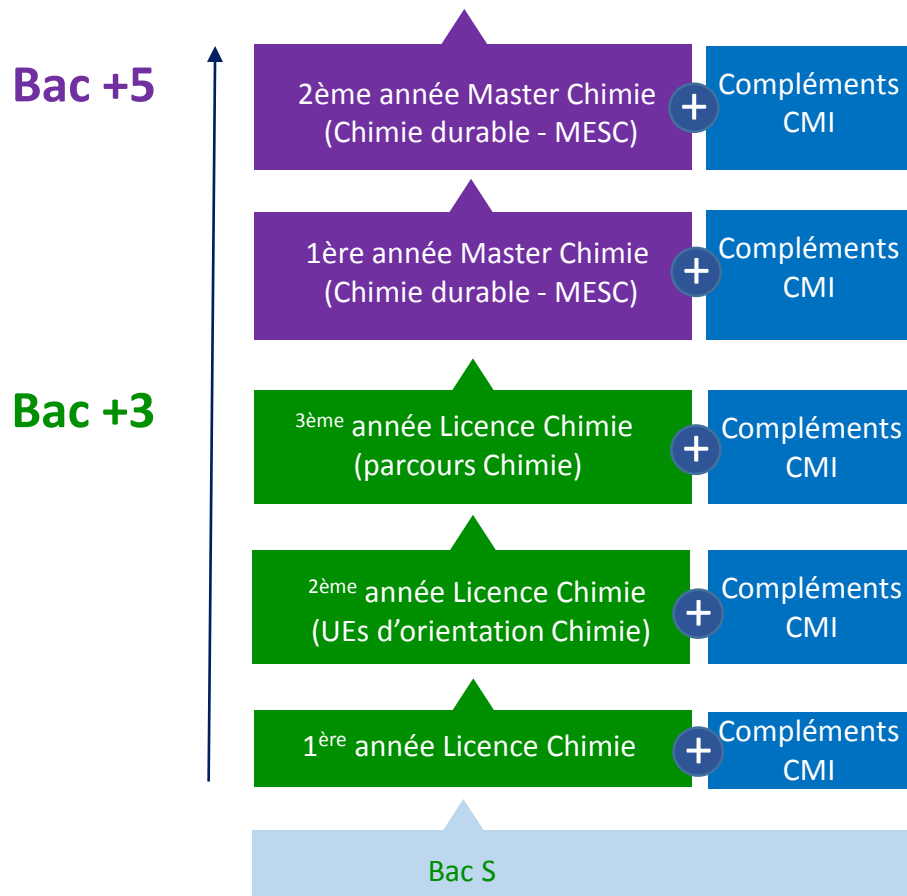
Bac +5

2ème année Master Chimie (Chimie durable - MESC)

+

Compléments CMI

1ère année Master Chimie (Chimie durable - MESC)

+

Compléments CMI

Bac +3

$^{3ème}$ année Licence Chimie (parcours Chimie)

+

Compléments CMI

$^{2ème}$ année Licence Chimie (UEs d'orientation Chimie)

+

Compléments CMI

1$^{ère}$ année Licence Chimie

+

Compléments CMI

Bac S